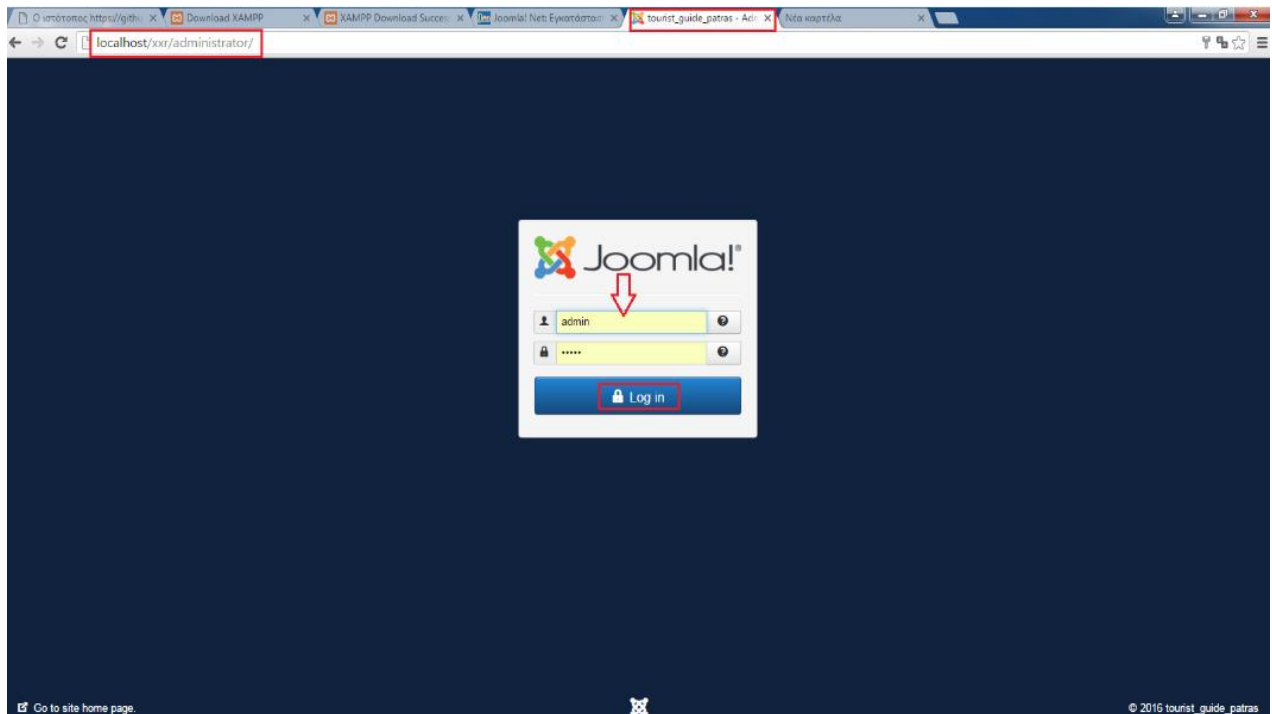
Ο ιστότοπος https://githu × Download XAMPP × XAMPP Download Succes × Joomla! Net: Εγκατάστασ × tourist_guide_patras - Adr × Νέα καρτέλα ×

localhost/xxr/administrator/

Joomla!®

admin

••••••

Log in

Go to site home page.

© 2016 tourist_guide_patras